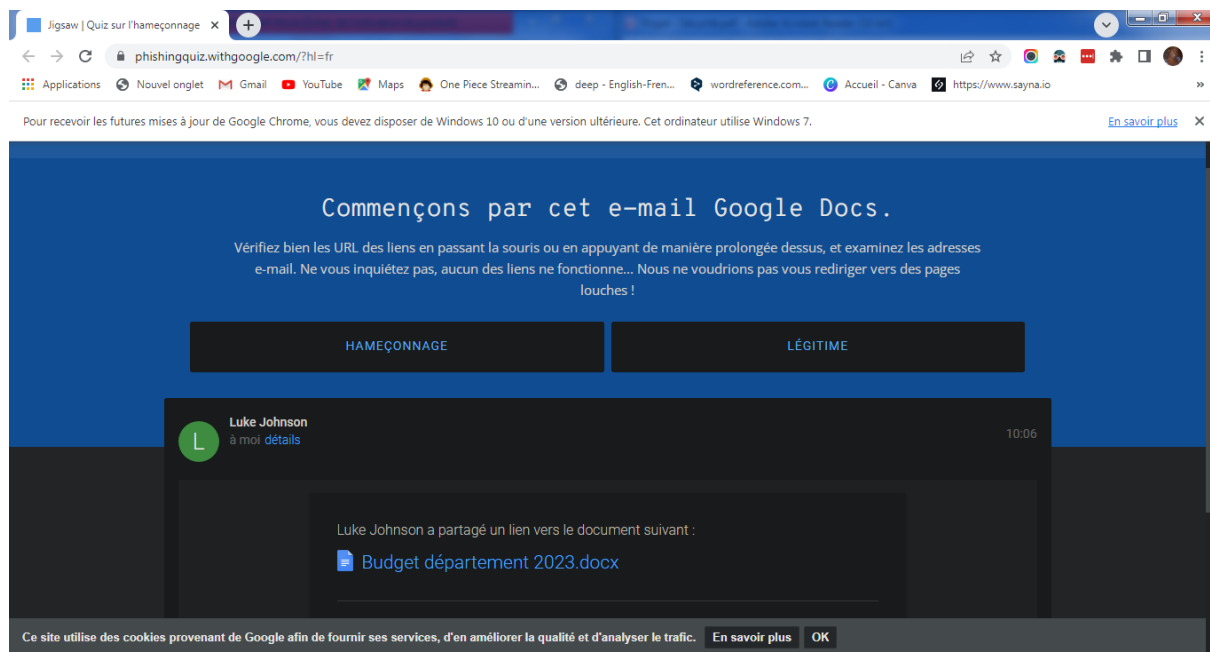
Jigsaw | Quiz sur l'hameçonnage ×

phishingquiz.withgoogle.com/?hl=fr

Applications Nouvel onglet Gmail YouTube Maps One Piece Streamin... deep - English-Fren... wordreference.com... Accueil - Canva https://www.sayna.io »

Pour recevoir les futures mises à jour de Google Chrome, vous devez disposer de Windows 10 ou d'une version ultérieure. Cet ordinateur utilise Windows 7. En savoir plus ×

Commençons par cet e-mail Google Docs.

Vérifiez bien les URL des liens en passant la souris ou en appuyant de manière prolongée dessus, et examinez les adresses e-mail. Ne vous inquiétez pas, aucun des liens ne fonctionne... Nous ne voudrions pas vous rediriger vers des pages louches !

HAMEÇONNAGE

LÉGITIME

L

Luke Johnson
à moi détails

10:06

Luke Johnson a partagé un lien vers le document suivant :
Budget département 2023.docx

Ce site utilise des cookies provenant de Google afin de fournir ses services, d'en améliorer la qualité et d'analyser le trafic. En savoir plus OK